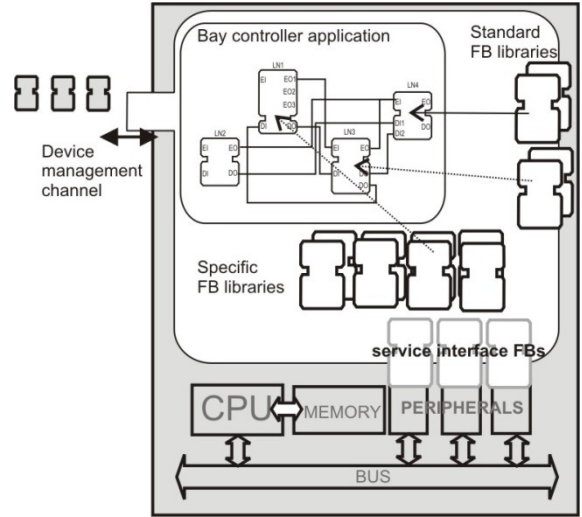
Bay controller application

Standard FB libraries

Device management channel

LN1
EI
EO1
EO2
EO3
DI
DO

LN4
EI
EO
DI1
DI2
DO

LN2
EI
EO
DI
DO

LN3
EI
EO
DI
DO

Specific FB libraries

service interface FBs

CPU

MEMORY

PERIPHERALS

BUS